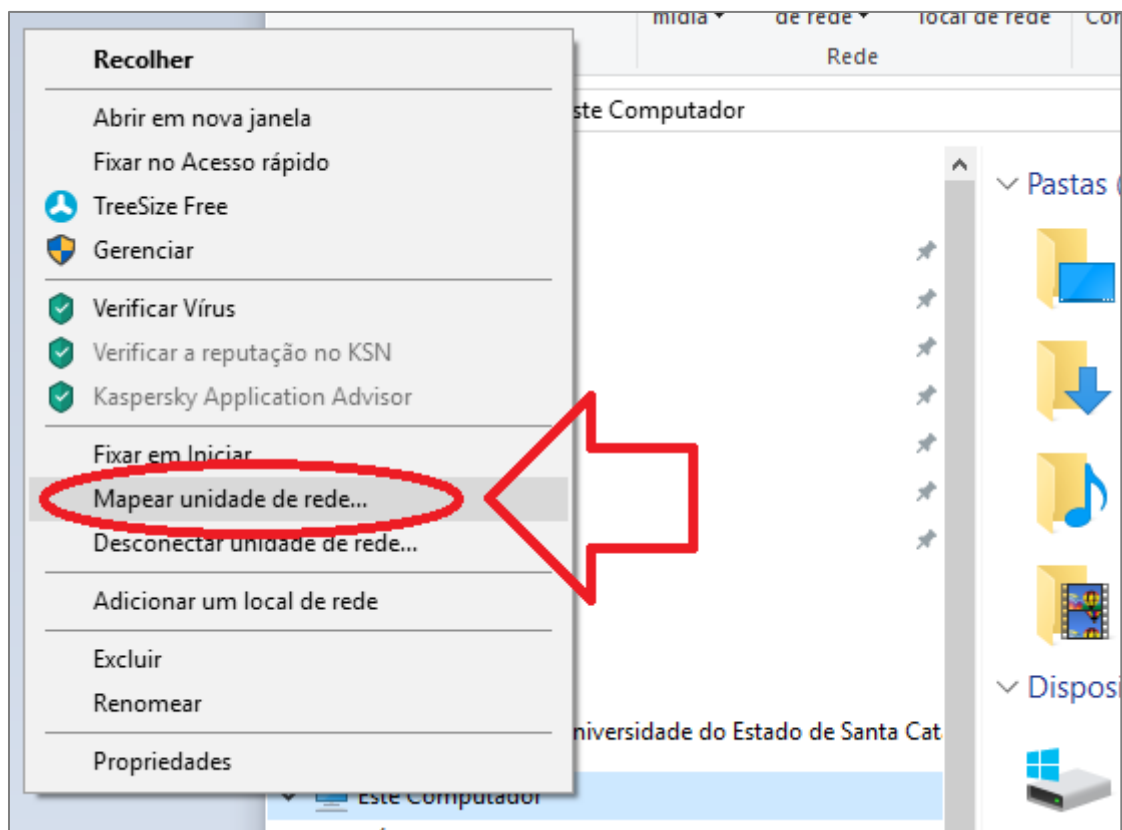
mídia ▾ de rede ▾ local de rede Co

Rede

ste Computador

Pastas

Dispos

niversidade do Estado de Santa Cat

Este Computador

Recolher

Abrir em nova janela

Fixar no Acesso rápido

TreeSize Free

Gerenciar

Verificar Vírus

Verificar a reputação no KSN

Kaspersky Application Advisor

Fixar em Iniciar

Mapear unidade de rede...

Desconectar unidade de rede...

Adicionar um local de rede

Excluir

Renomear

Propriedades